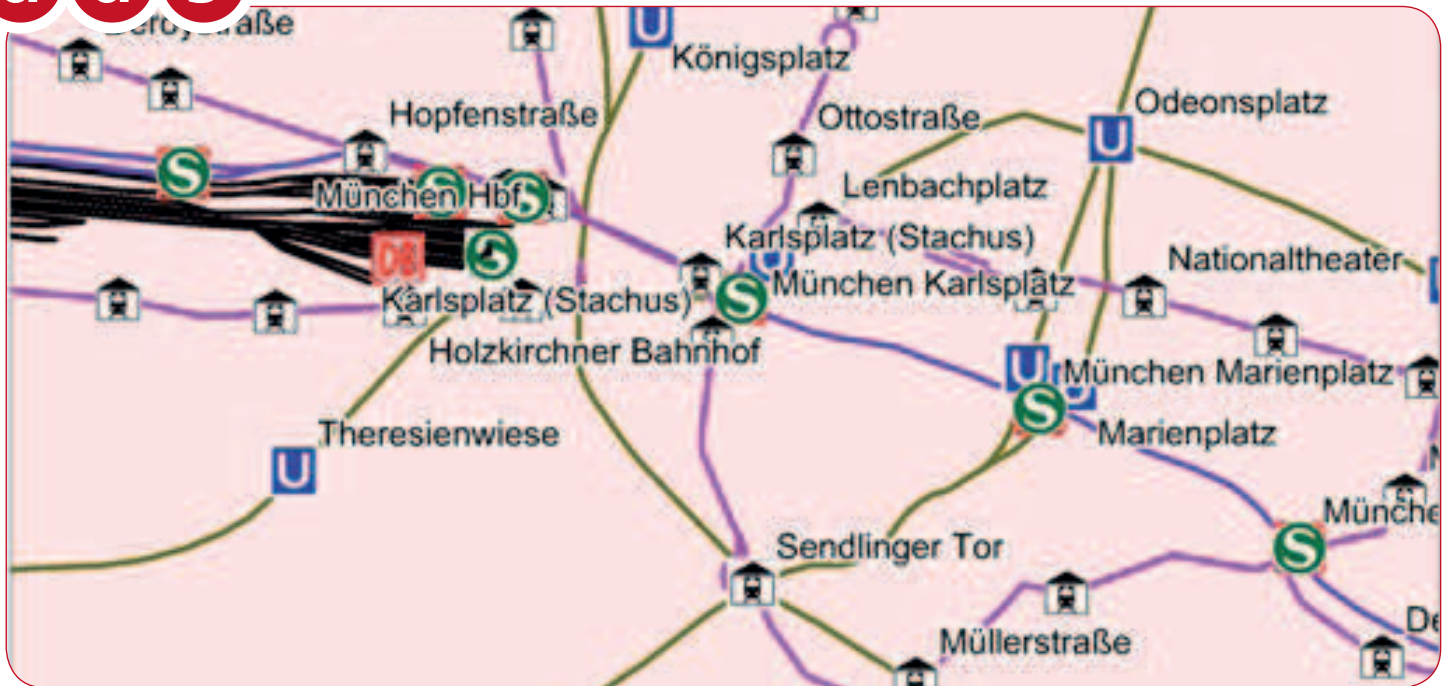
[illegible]straße
U
Königsplatz
Hopfenstraße
Ottostraße
Odeonsplatz
U
S
München Hbf
S
Lenbachplatz
DB
S
Karlsplatz (Stachus)
Karlsplatz (Stachus)
S
München Karlsplatz
Nationaltheater
Holzkirchner Bahnhof
U
München Marienplatz
S
Marienplatz
Theresienwiese
U
Münche
S
Sendlinger Tor
Müllerstraße
De